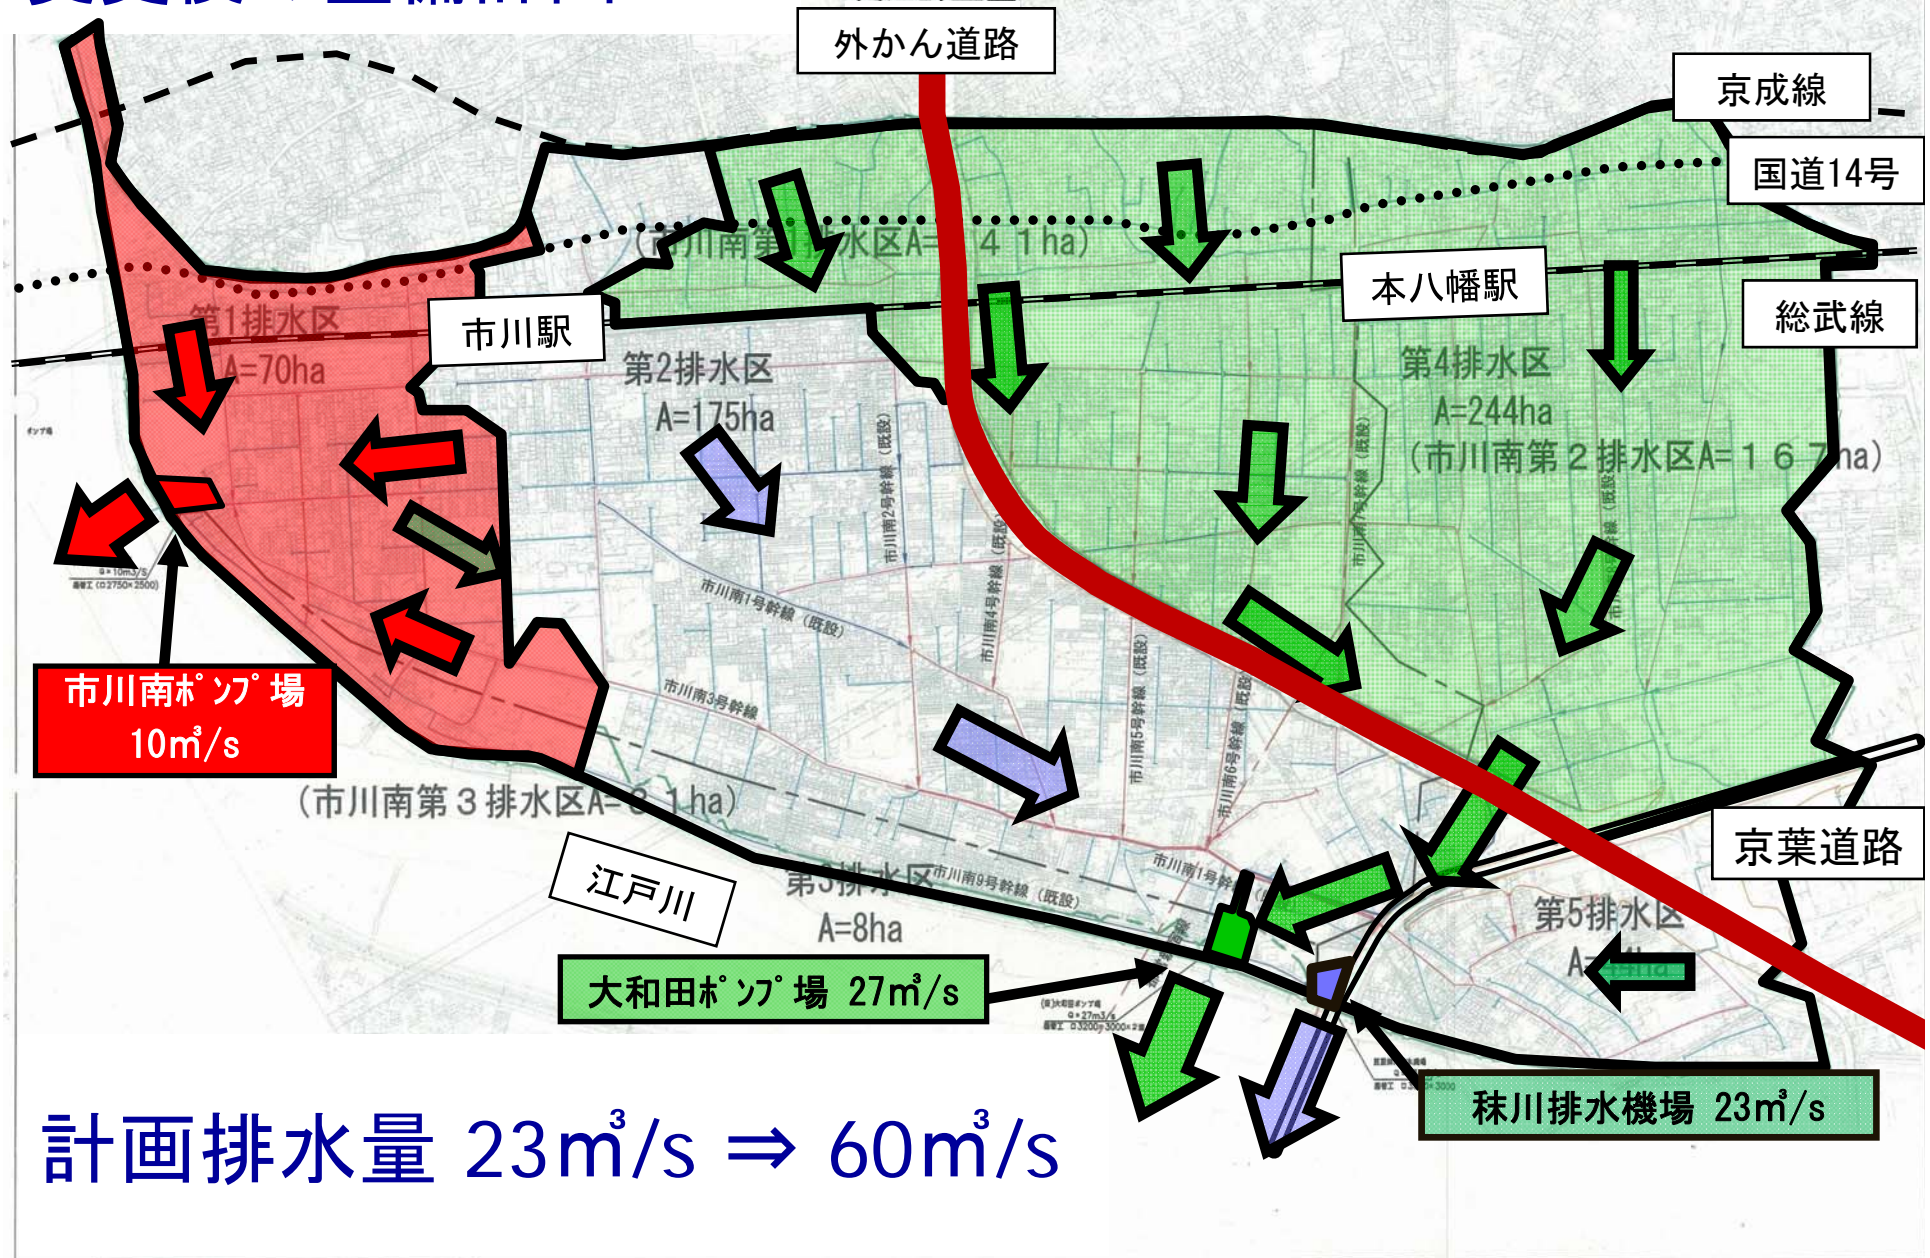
外かん道路

京成線

国道14号

(市川南第1排水区A=141ha)

本八幡駅

総武線

第1排水区
A=70ha

市川駅

第2排水区
A=175ha

第4排水区
A=244ha
(市川南第2排水区A=167ha)

市川南2号幹線(既設)

市川南4号幹線(既設)

市川南1号幹線(既設)

市川南3号幹線

市川南5号幹線(既設)

市川南6号幹線(既設)

市川南ポンプ場
10m³/s

(市川南第3排水区A=61ha)

江戸川

第3排水区
A=8ha

市川南9号幹線(既設)

京葉道路

第5排水区
A=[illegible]ha

大和田ポンプ場 27m³/s

秣川排水機場 23m³/s

計画排水量 23m³/s ⇒ 60m³/s